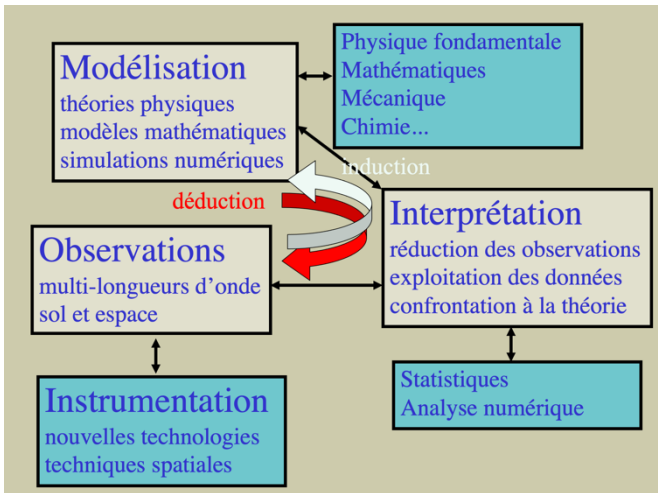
Modélisation
théories physiques
modèles mathématiques
simulations numériques

Physique fondamentale
Mathématiques
Mécanique
Chimie...

induction

déduction

Interprétation
réduction des observations
exploitation des données
confrontation à la théorie

Observations
multi-longueurs d'onde
sol et espace

Instrumentation
nouvelles technologies
techniques spatiales

Statistiques
Analyse numérique